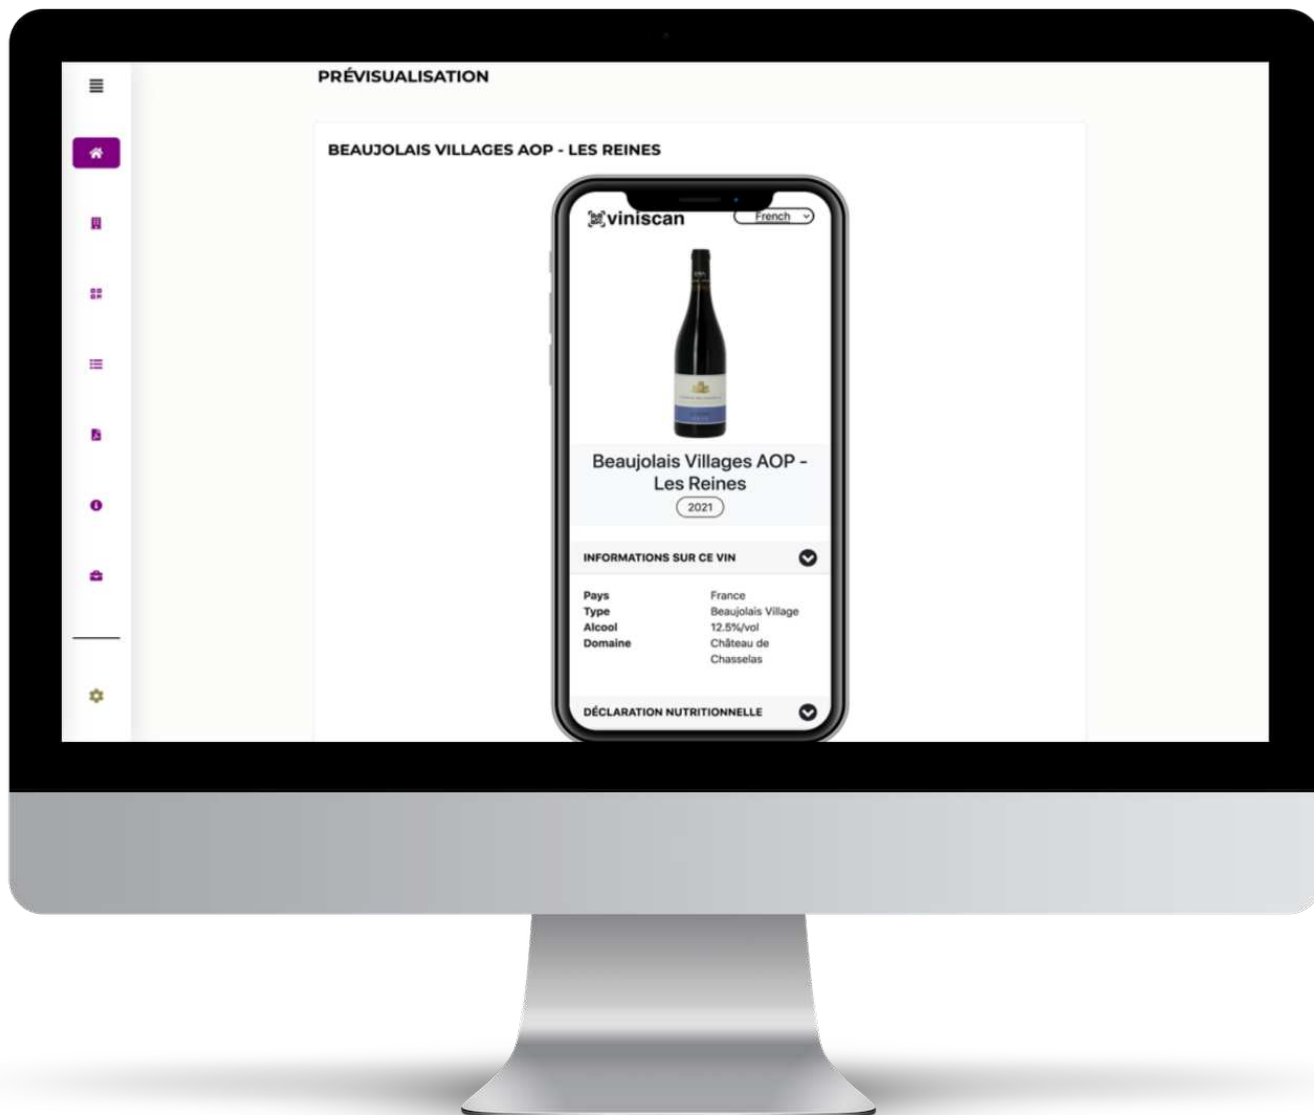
PRÉVISUALISATION

BEAUJOLAIS VILLAGES AOP - LES REINES

viniscan French

Beaujolais Villages AOP - Les Reines

2021

INFORMATIONS SUR CE VIN

| | |
|---|---|
| Pays | France |
| Type | Beaujolais Village |
| Alcool | 12.5%/vol |
| Domaine | Château de Chasselas |

DÉCLARATION NUTRITIONNELLE